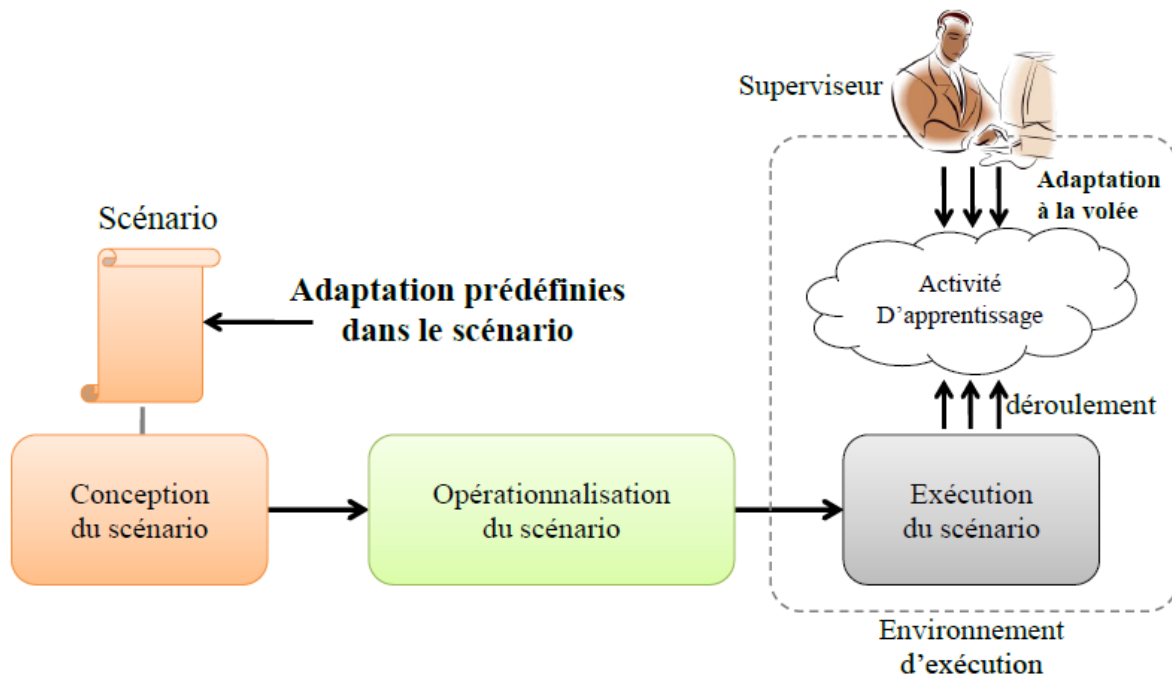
Superviseur

Adaptation à la volée

Scénario

Adaptation prédéfinies dans le scénario

Activité D'apprentissage

déroulement

Conception du scénario

Opérationnalisation du scénario

Exécution du scénario

Environnement d'exécution